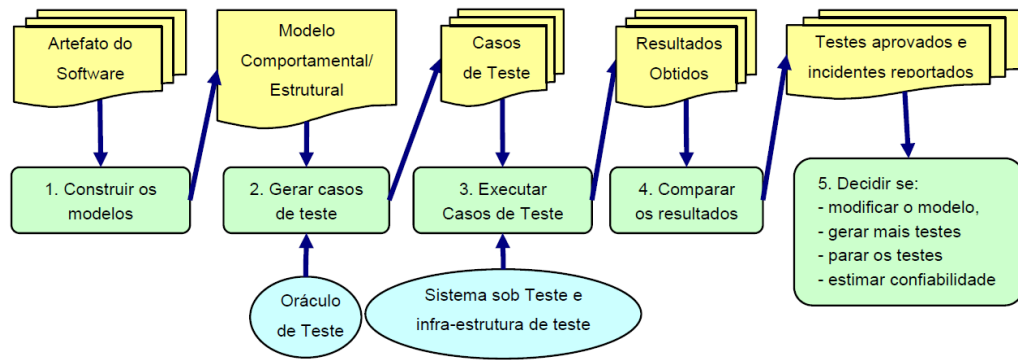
Artefato do Software

Modelo Comportamental/ Estrutural

Casos de Teste

Resultados Obtidos

Testes aprovados e incidentes reportados

1. Construir os modelos

2. Gerar casos de teste

3. Executar Casos de Teste

4. Comparar os resultados

5. Decidir se:
- modificar o modelo,
- gerar mais testes
- parar os testes
- estimar confiabilidade

Oráculo de Teste

Sistema sob Teste e infra-estrutura de teste